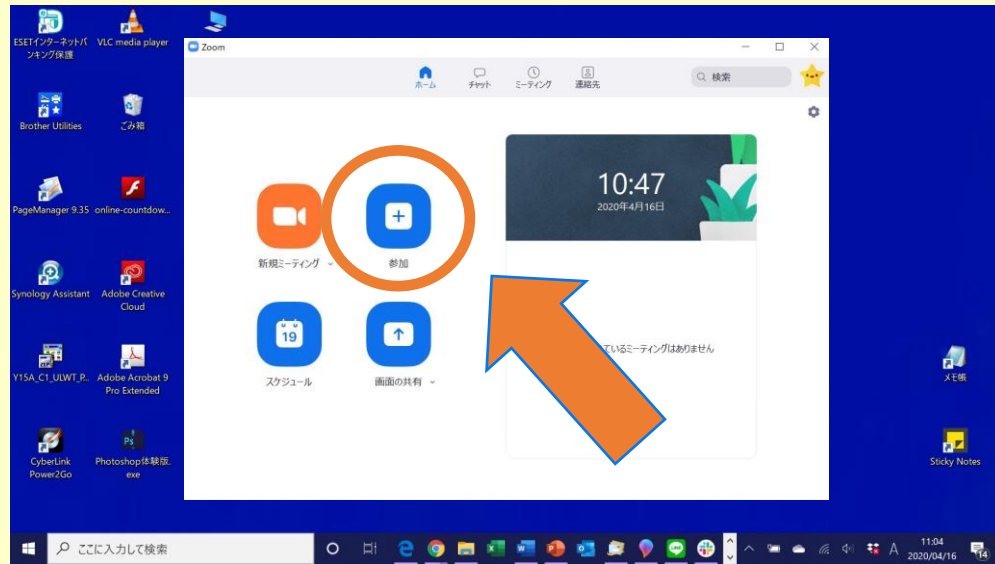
ESETインターネットバンキング保護

VLC media player

Brother Utilities

ごみ箱

PageManager 9.35

online-countdow...

Synology Assistant

Adobe Creative Cloud

Y15A_C1_ULWT_P...

Adobe Acrobat 9 Pro Extended

CyberLink Power2Go

Photoshop体験版.exe

Zoom

ホーム

チャット

ミーティング

連絡先

検索

10:47

2020年4月16日

新規ミーティング

参加

19

スケジュール

画面の共有

ているミーティングはありません

メモ帳

Sticky Notes

ここに入力して検索

A

11:04

2020/04/16

14